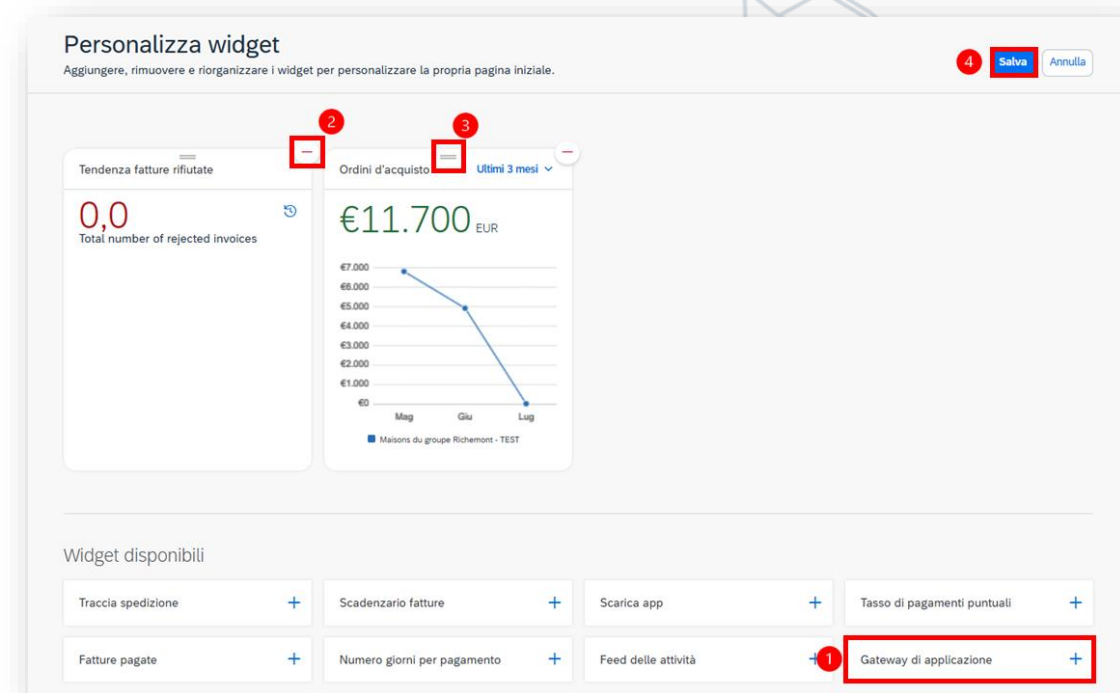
Personalizza widget
Aggiungere, rimuovere e riorganizzare i widget per personalizzare la propria pagina iniziale.

4 Salva Annulla

2 3

Tendenza fatture rifiutate

0,0
Total number of rejected invoices

Ordini d'acquisto Ultimi 3 mesi

€11.700 EUR

€7.000
€6.000
€5.000
€4.000
€3.000
€2.000
€1.000
€0
Mag Giu Lug

Maisons du groupe Richemont - TEST

Widget disponibili

Traccia spedizione +
Scadenzario fatture +
Scarica app +
Tasso di pagamenti puntuali +
Fatture pagate +
Numero giorni per pagamento +
Feed delle attività +
1 Gateway di applicazione +